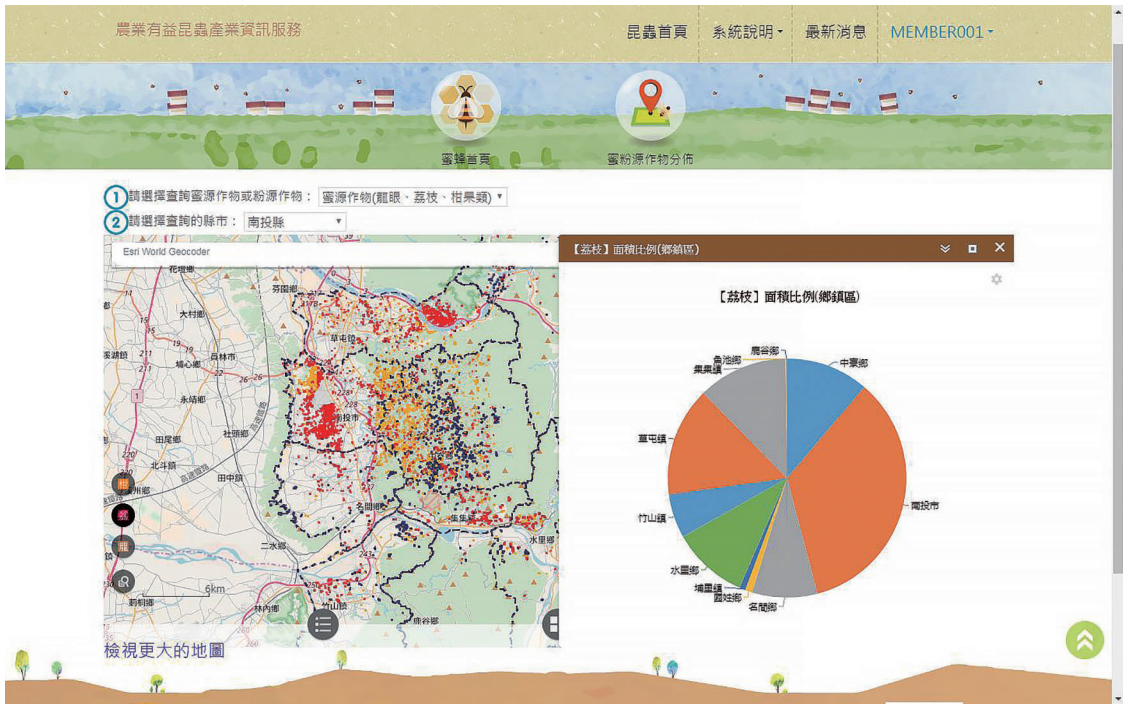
農業有益昆蟲產業資訊服務

昆蟲首頁 系統說明 最新消息 MEMBER001

蜜蜂首頁

蜜粉源作物分佈

① 請選擇查詢蜜源作物或粉源作物：蜜源作物(龍眼、荔枝、柑果類)

② 請選擇查詢的縣市：南投縣

Esri World Geocoder

花壇鄉 芬園鄉 大村鄉 員林市 埔心鄉 永靖鄉 社頭鄉 田尾鄉 北斗鎮 田中鎮 草屯鎮 南投市 名間鄉 集集鎮 二水鄉 水里鄉 竹山鎮 林內鄉 鹿谷鄉 莿桐鄉

6km

梅 荔 龍

檢視更大的地圖

【荔枝】面積比例(鄉鎮區)

【荔枝】面積比例(鄉鎮區)

鹿谷鄉 魚池鄉 集集鎮 中寮鄉 草屯鎮 南投市 竹山鎮 水里鄉 埔里鎮 國姓鄉 名間鄉